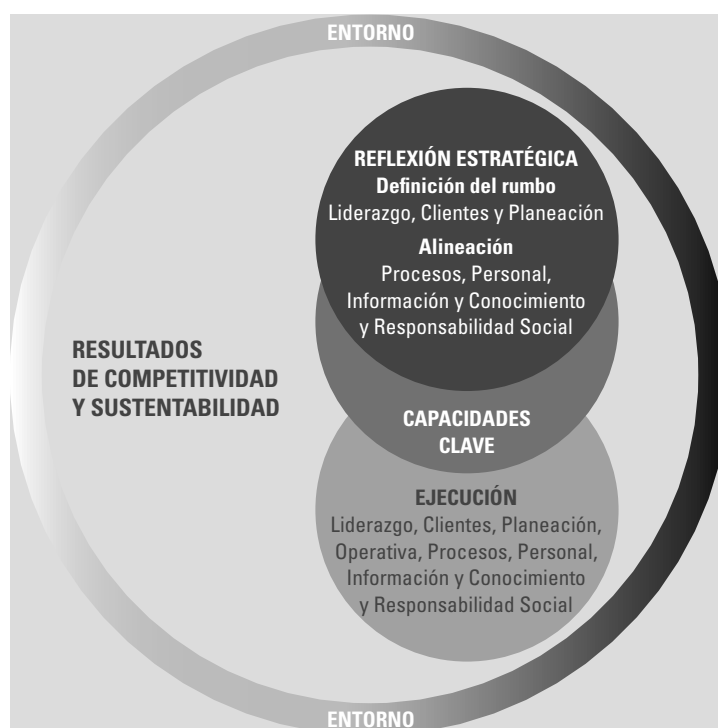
ENTORNO

REFLEXIÓN ESTRATÉGICA
Definición del rumbo
Liderazgo, Clientes y Planeación

Alineación
Procesos, Personal, Información y Conocimiento y Responsabilidad Social

RESULTADOS DE COMPETITIVIDAD Y SUSTENTABILIDAD

CAPACIDADES CLAVE

EJECUCIÓN
Liderazgo, Clientes, Planeación, Operativa, Procesos, Personal, Información y Conocimiento y Responsabilidad Social

ENTORNO